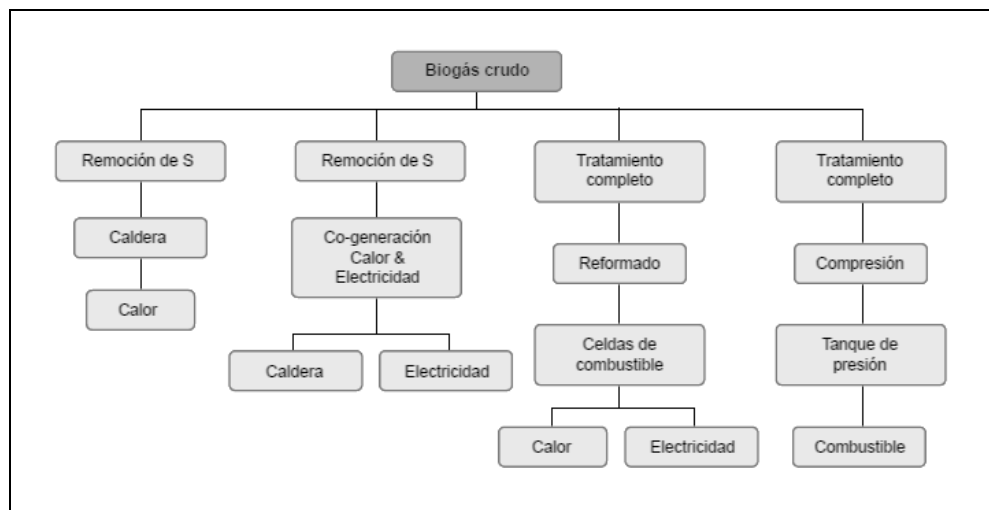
Biogás crudo

Remoción de S

Caldera

Calor

Remoción de S

Co-generación Calor & Electricidad

Caldera

Electricidad

Tratamiento completo

Reformado

Celdas de combustible

Calor

Electricidad

Tratamiento completo

Compresión

Tanque de presión

Combustible